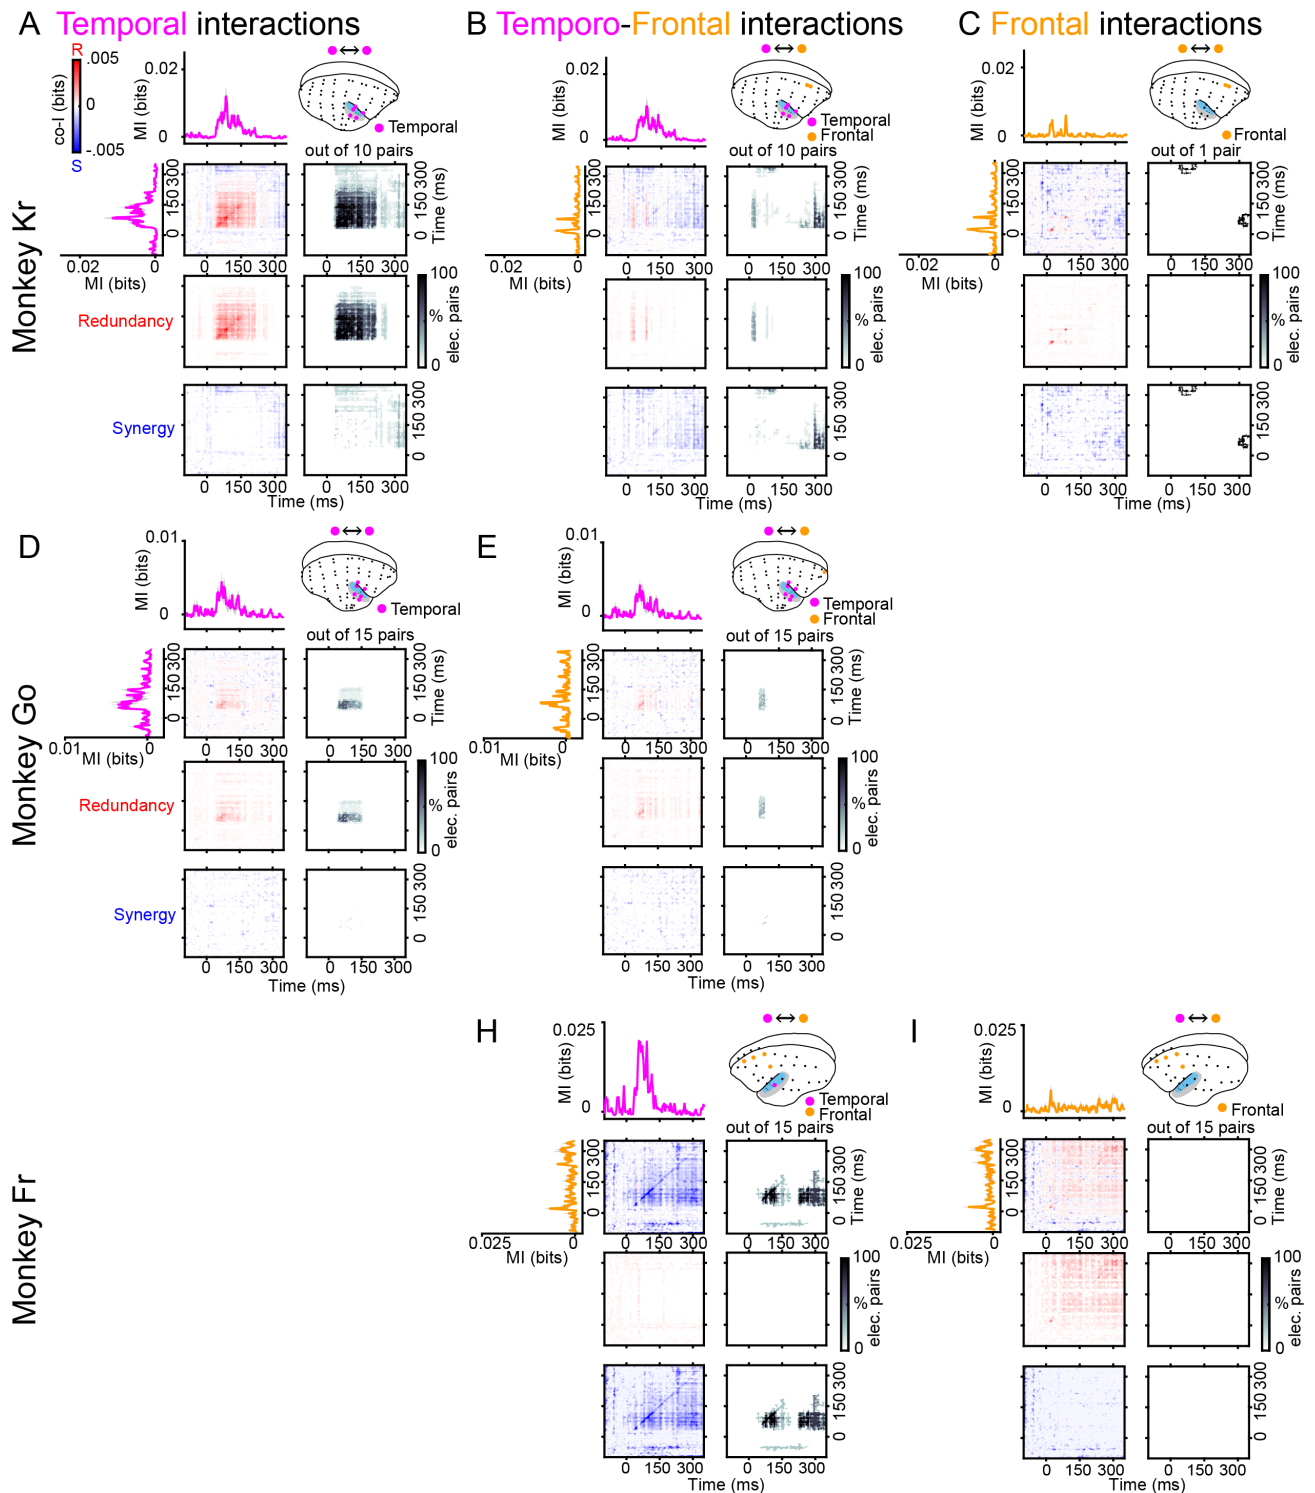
A Temporal interactions

B Temporo-Frontal interactions

C Frontal interactions

Monkey Kr

R .005
co-I (bits) 0
S -.005

MI (bits) 0.02 0

Temporal

out of 10 pairs

300 150 0 Time (ms)

0.02 0
MI (bits)

0 150 300

Redundancy

100 % elec. pairs 0

Synergy

300 150 0

0 150 300
Time (ms)

MI (bits) 0.02 0

Temporal
Frontal

out of 10 pairs

300 150 0 Time (ms)

0.02 0
MI (bits)

0 150 300

100 % elec. pairs 0

300 150 0

0 150 300
Time (ms)

MI (bits) 0.02 0

Frontal

out of 1 pair

300 150 0 Time (ms)

0.02 0
MI (bits)

0 150 300

100 % elec. pairs 0

300 150 0

0 150 300
Time (ms)

D

Monkey Go

MI (bits) 0.01 0

Temporal

out of 15 pairs

300 150 0 Time (ms)

0.01 MI (bits) 0

0 150 300

Redundancy

100 % elec. pairs 0

Synergy

300 150 0

0 150 300
Time (ms)

E

MI (bits) 0.01 0

Temporal
Frontal

out of 15 pairs

300 150 0 Time (ms)

0.01 MI (bits) 0

0 150 300

100 % elec. pairs 0

300 150 0

0 150 300
Time (ms)

Monkey Fr

H

MI (bits) 0.025 0

Temporal
Frontal

out of 15 pairs

300 150 0 Time (ms)

0.025 0
MI (bits)

0 150 300

100 % elec. pairs 0

300 150 0

0 150 300
Time (ms)

I

MI (bits) 0.025 0

Frontal

out of 15 pairs

300 150 0 Time (ms)

0.025 0
MI (bits)

0 150 300

100 % elec. pairs 0

300 150 0

0 150 300
Time (ms)